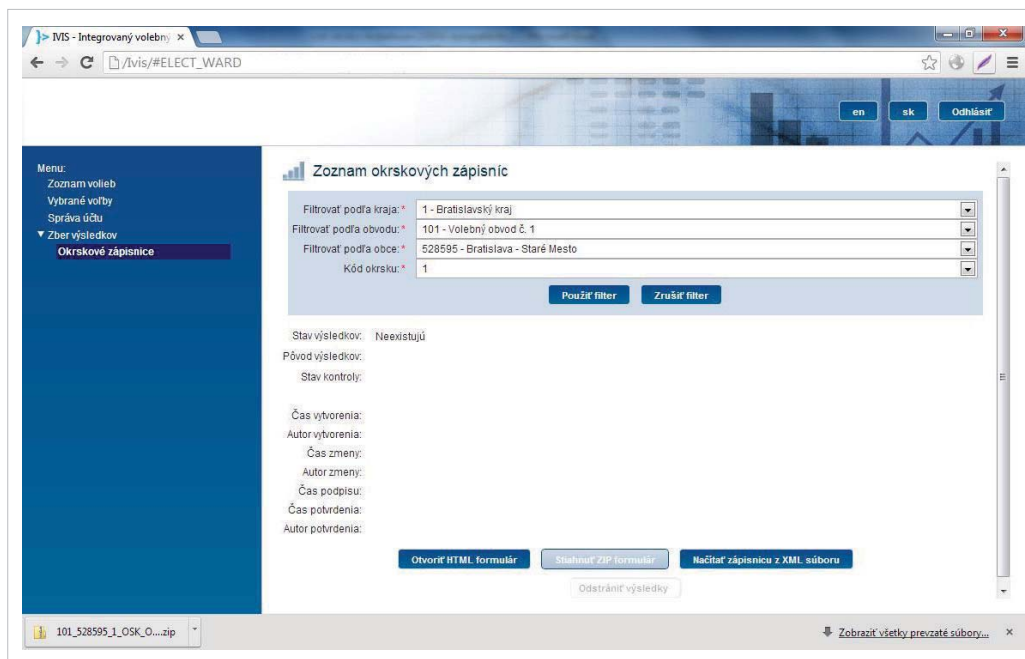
IVIS - Integrovaný volebný ×

/ivis/#ELECT_WARD

en sk Odhlásiť

Menu:
Zoznam volieb
Vybrané voľby
Správa účtu
▼ Zber výsledkov
Okrskové zápisnice

Zoznam okrskových zápisníc

Filtrovať podľa kraja: * 1 - Bratislavský kraj
Filtrovať podľa obvodu: * 101 - Volebný obvod č. 1
Filtrovať podľa obce: * 528595 - Bratislava - Staré Mesto
Kód okrsku: * 1

Použiť filter Zrušiť filter

Stav výsledkov: Neexistujú
Pôvod výsledkov:
Stav kontroly:

Čas vytvorenia:
Autor vytvorenia:
Čas zmeny:
Autor zmeny:
Čas podpisu:
Čas potvrdenia:
Autor potvrdenia:

Otvoriť HTML formulár Stiahnuť ZIP formulár Načítať zápisnicu z XML súboru

Odstrániť výsledky

101_528595_1_OSK_O....zip

Zobraziť všetky prevzaté súbory... ×